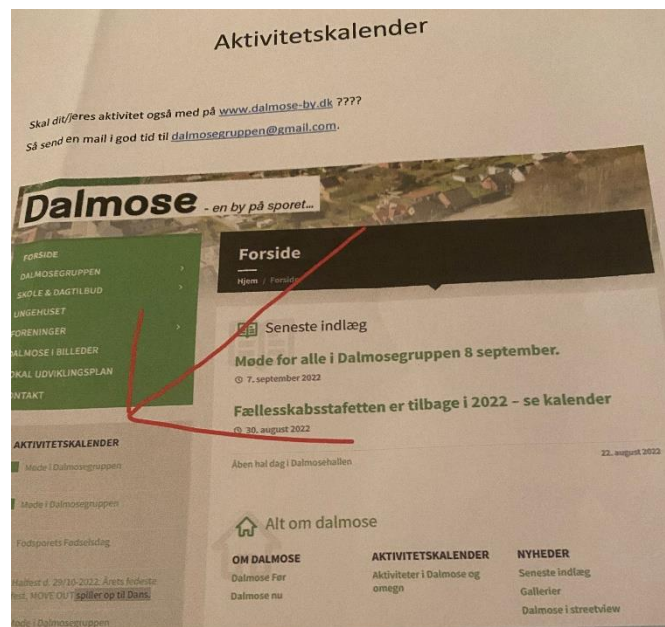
Aktivitetskalender

Skal dit/jeres aktivitet også med på www.dalmose-by.dk ????

Så send en mail i god tid til dalmosegruppen@gmail.com.

Dalmose - en by på sporet...

FORSIDE
DALMOSEGRUPPEN
SKOLE & DAGTILBUD
UNGEHUSET
FORENINGER
DALMOSE I BILLEDER
LOKAL UDVIKLINGSPLAN
KONTAKT

Forside
Hjem / Forside

Seneste indlæg

Møde for alle i Dalmosegruppen 8 september.
7. september 2022

Fællesskabsstafetten er tilbage i 2022 – se kalender
30. august 2022

Åben hal dag i Dalmosehallen
22. august 2022

AKTIVITETSKALENDER
Møde i Dalmosegruppen
Møde i Dalmosegruppen
Fodsporets Fødselsdag
Høstfest d. 29/10-2022. Årets festeste fest. MOVE OUT spiller op til Dans.
Møde i Dalmosegruppen

Alt om dalmose

OM DALMOSE
Dalmose Før
Dalmose nu

AKTIVITETSKALENDER
Aktiviteter i Dalmose og omegn

NYHEDER
Seneste indlæg
Gallerier
Dalmose i streetview